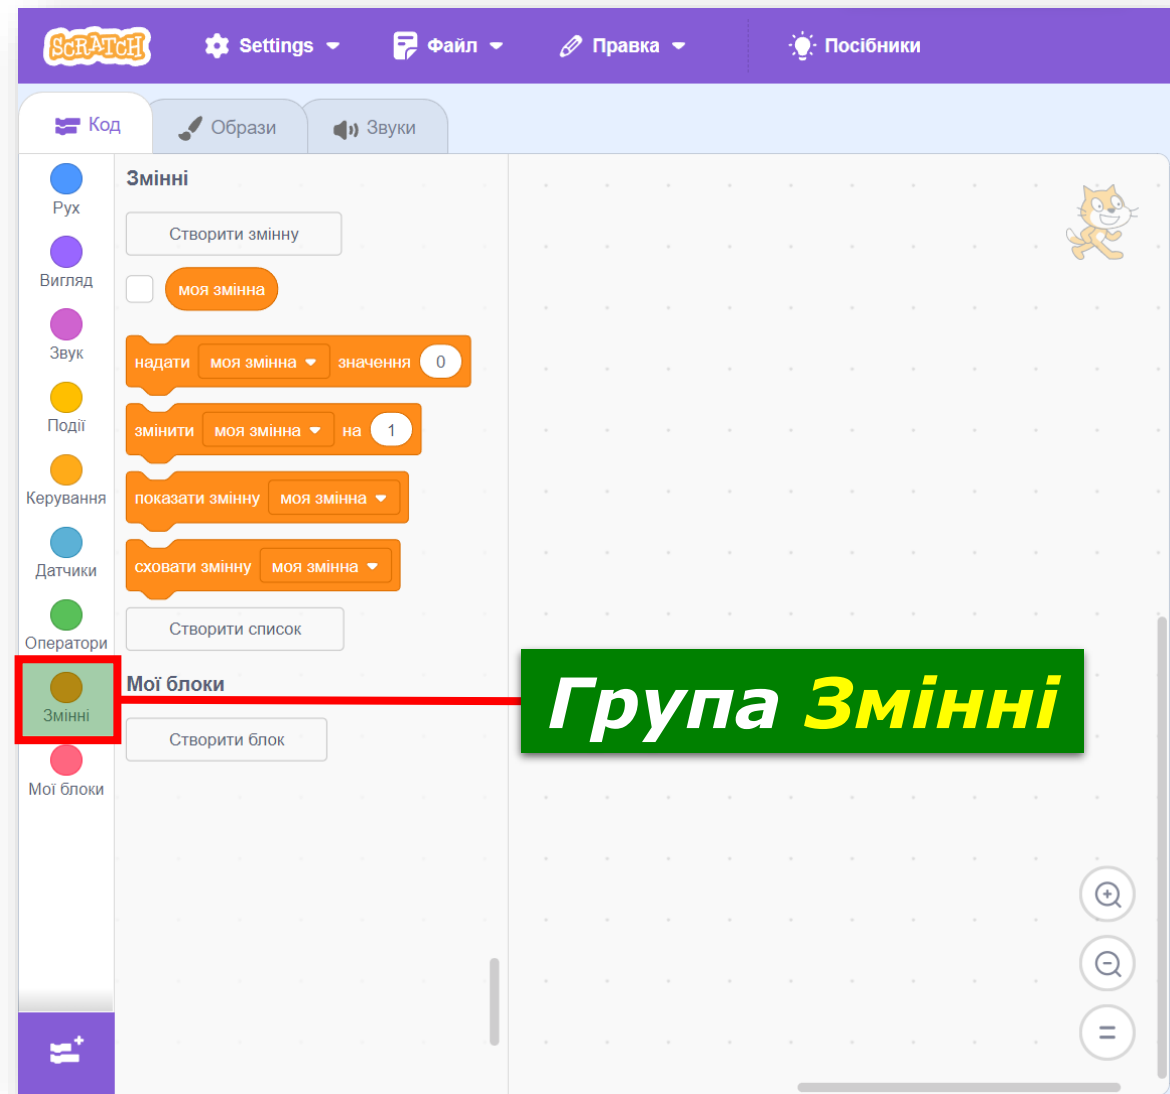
SCRATCH Settings Файл Правка Посібники

Код Образи Звуки

Рух
Вигляд
Звук
Події
Керування
Датчики
Оператори
Змінні
Мої блоки

Змінні

Створити змінну

моя змінна

надати моя змінна значення 0

змінити моя змінна на 1

показати змінну моя змінна

сховати змінну моя змінна

Створити список

Мої блоки

Створити блок

Група Змінні

=